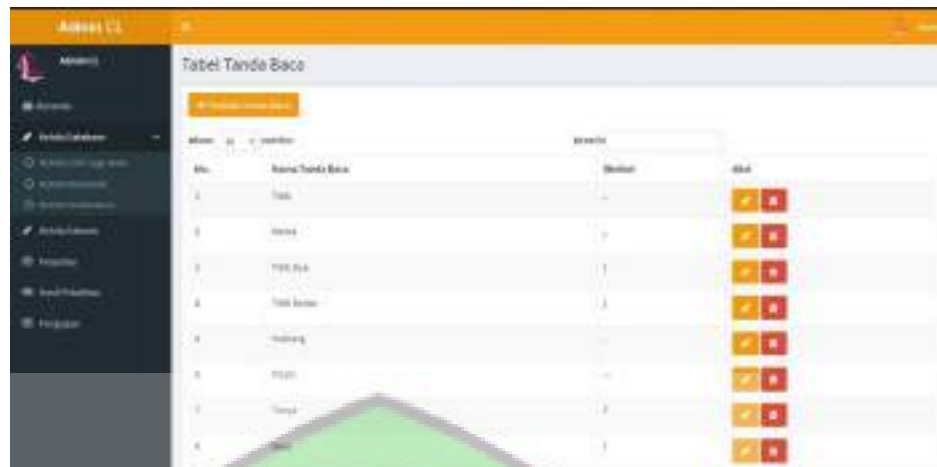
Admin CL

Admin CL

Beranda

Kelola Database

Kelola Pemakaian

Tabel Tanda Baca

+ Tambah Tanda Baca

Show 10 entries

Search:

| No. | Nama Tanda Baca | Simbol | Aksi |
|---|---|---|---|
| 1 | Titik | . | |
| 2 | Koma | , | |
| 3 | Titik Dua | : | |
| 4 | Titik Koma | ; | |
| 5 | Hubung | - | |
| 6 | Pisah | — | |
| 7 | Tanya | ? | |
| 8 | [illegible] | ! | |